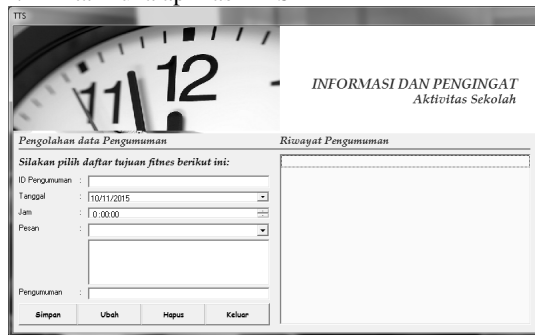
TTS

11 12

INFORMASI DAN PENGINGAT
Aktivitas Sekolah

Pengolahan data Pengumuman

Silakan pilih daftar tujuan fitnes berikut ini:

ID Pengumuman :

Tanggal : 10/11/2015

Jam : 0:00:00

Pesan :

Pengumuman :

Simpan Ubah Hapus Keluar

Riwayat Pengumuman